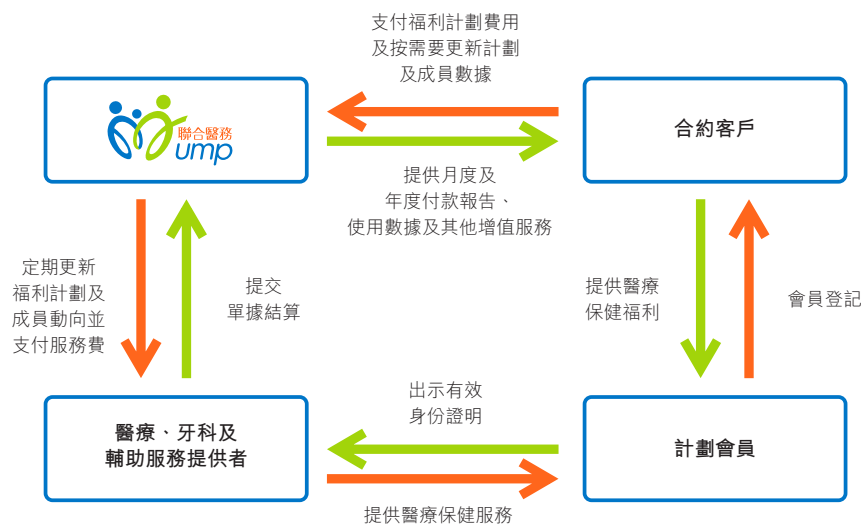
支付福利計劃費用
及按需要更新計劃
及成員數據

聯合醫務
UMP

合約客戶

提供月度及
年度付款報告、
使用數據及其他增值服務

定期更新
福利計劃及
成員動向並
支付服務費

提交
單據結算

提供醫療
保健福利

會員登記

出示有效
身份證明

醫療、牙科及
輔助服務提供者

計劃會員

提供醫療保健服務